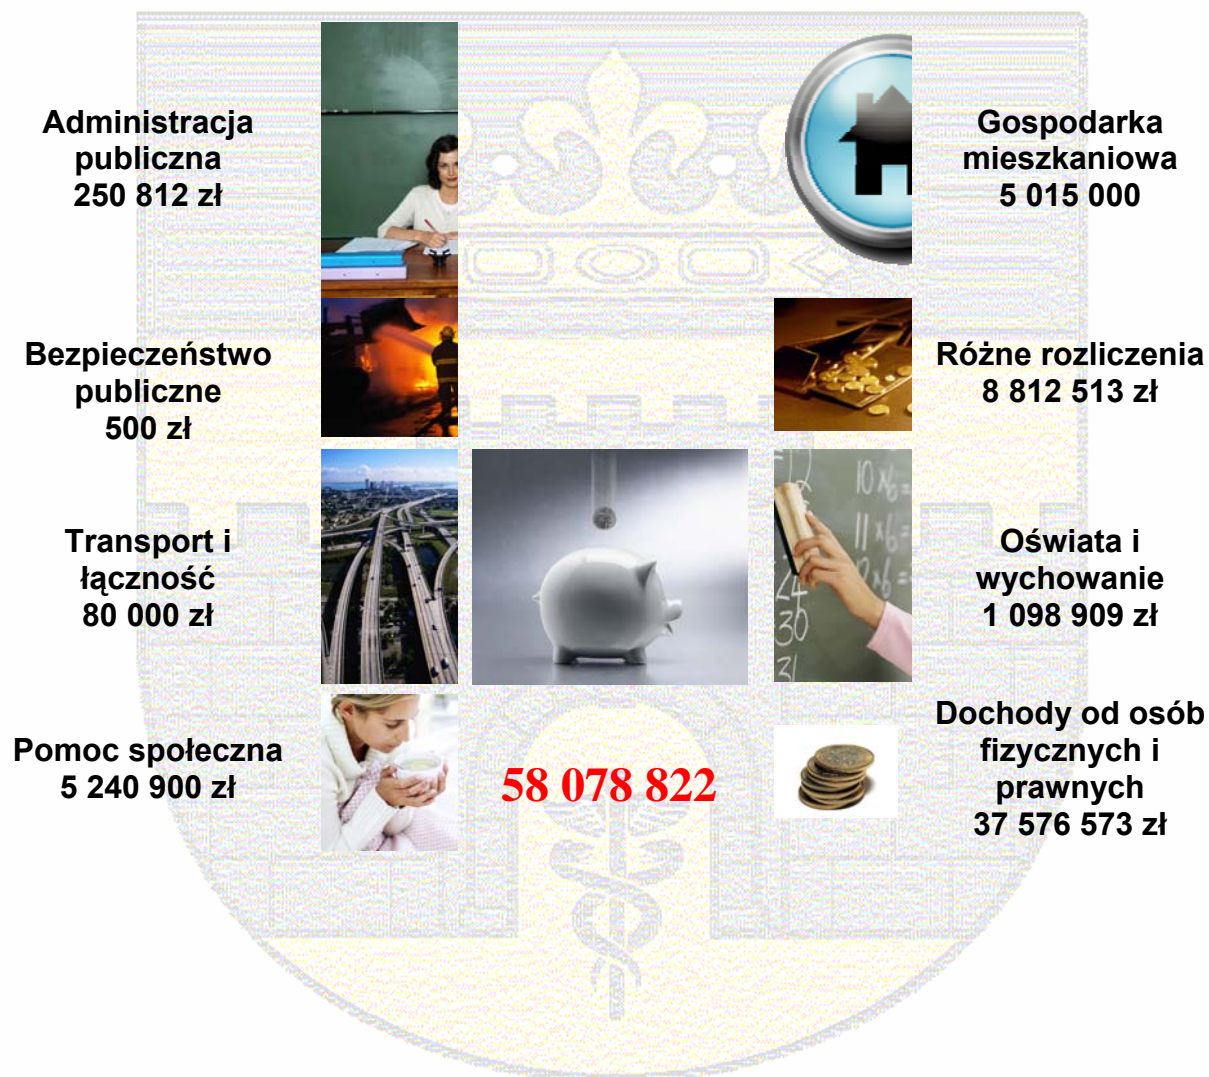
Administracja publiczna
250 812 zł

Gospodarka mieszkaniowa
5 015 000

Bezpieczeństwo publiczne
500 zł

Różne rozliczenia
8 812 513 zł

Transport i łączność
80 000 zł

Oświata i wychowanie
1 098 909 zł

Pomoc społeczna
5 240 900 zł

58 078 822

Dochody od osób fizycznych i prawnych
37 576 573 zł